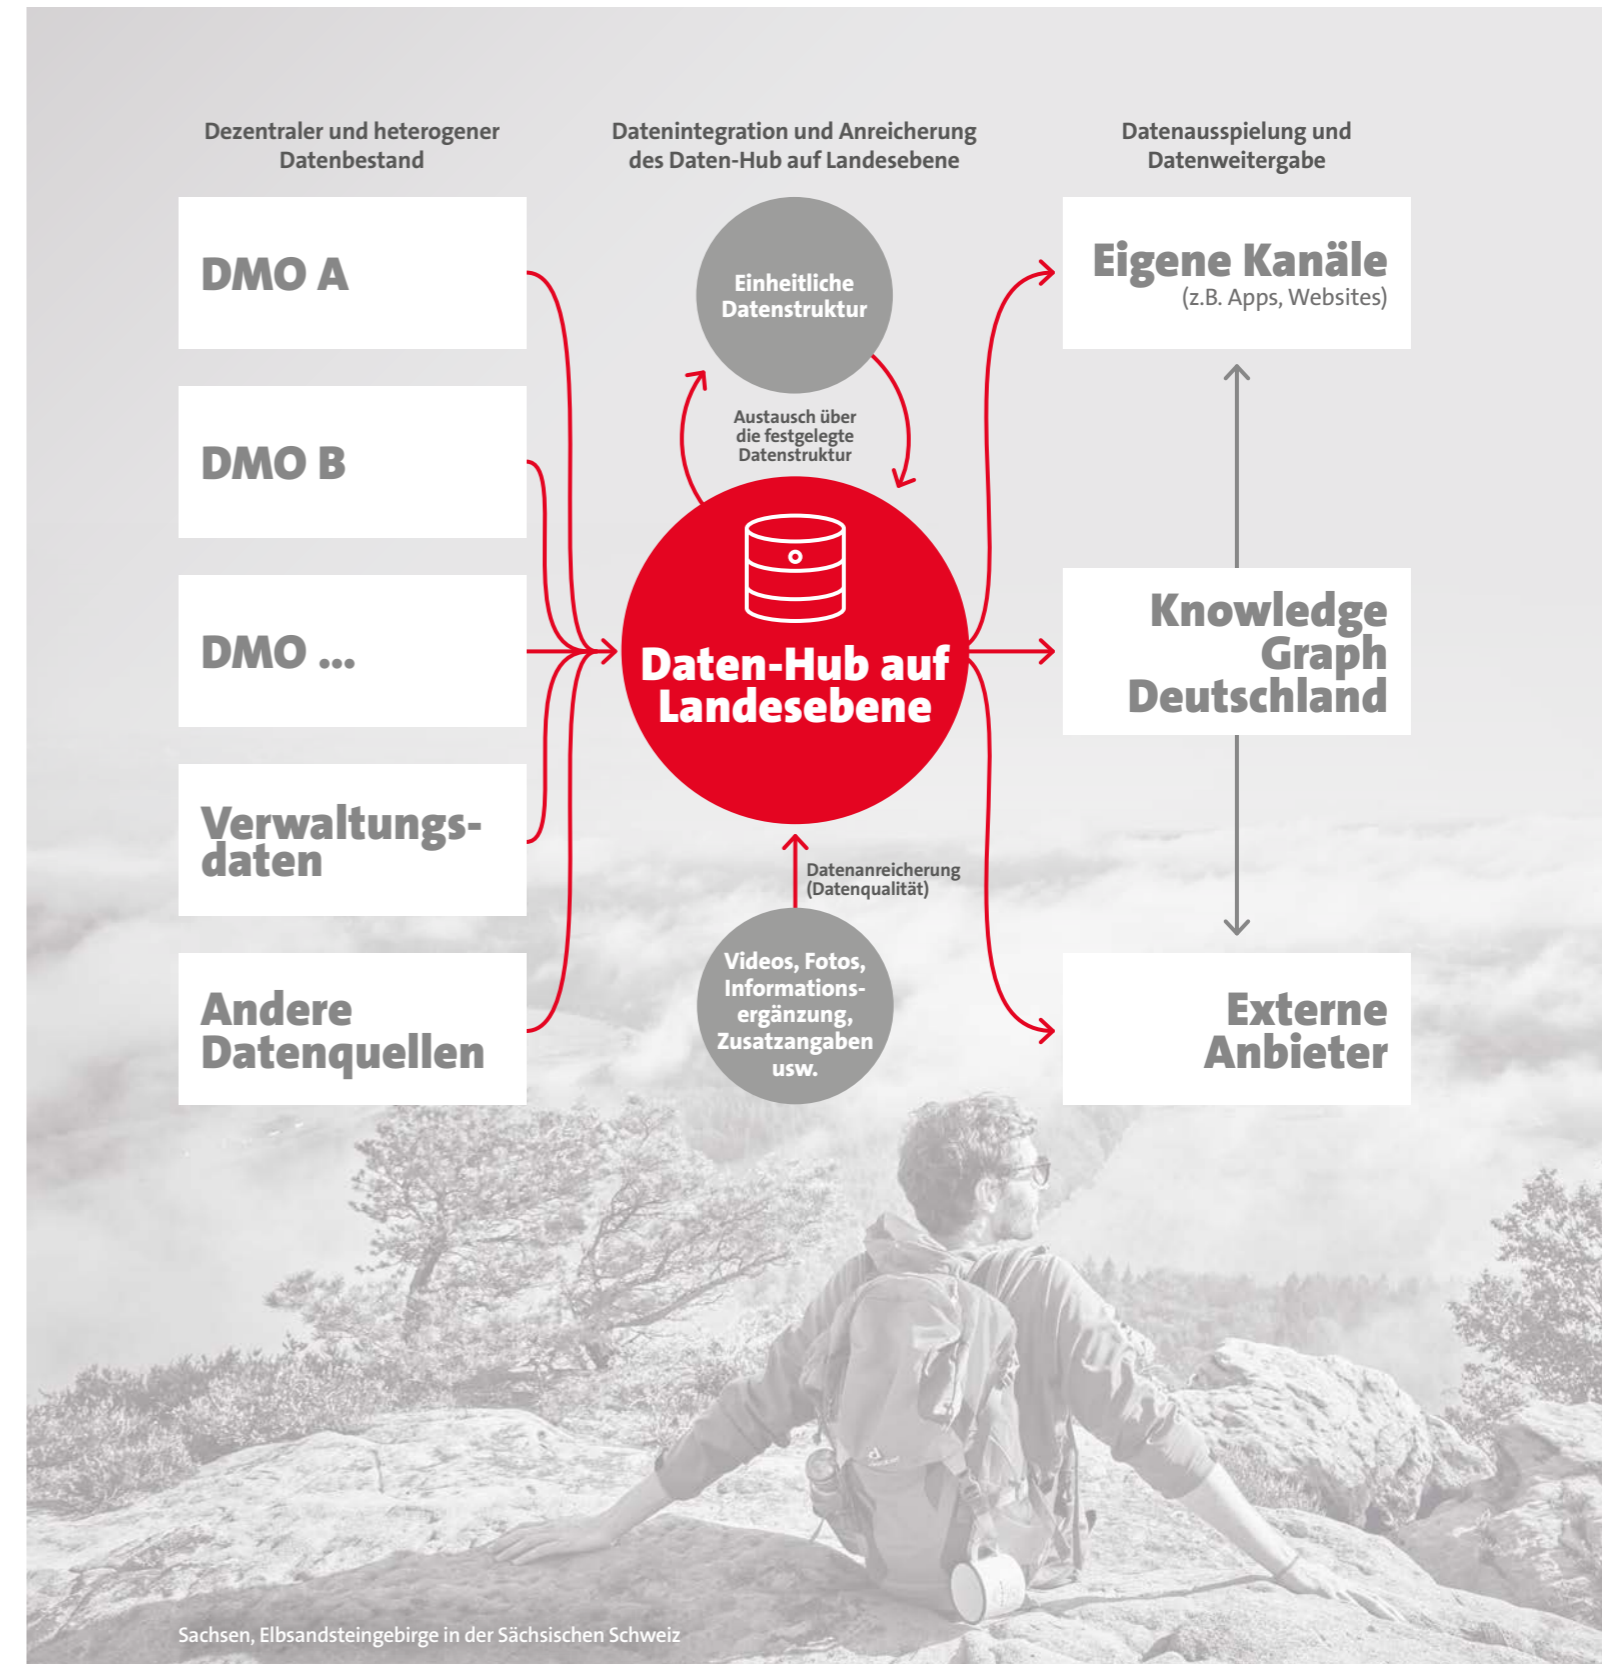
Dezentraler und heterogener Datenbestand

Datenintegration und Anreicherung des Daten-Hub auf Landesebene

Datenausspielung und Datenweitergabe

DMO A

DMO B

DMO ...

Verwaltungsdaten

Andere Datenquellen

Einheitliche Datenstruktur

Austausch über die festgelegte Datenstruktur

Daten-Hub auf Landesebene

Datenanreicherung (Datenqualität)

Videos, Fotos, Informationsergänzung, Zusatzangaben usw.

Eigene Kanäle
(z.B. Apps, Websites)

Knowledge Graph Deutschland

Externe Anbieter

Sachsen, Elbsandsteingebirge in der Sächsischen Schweiz